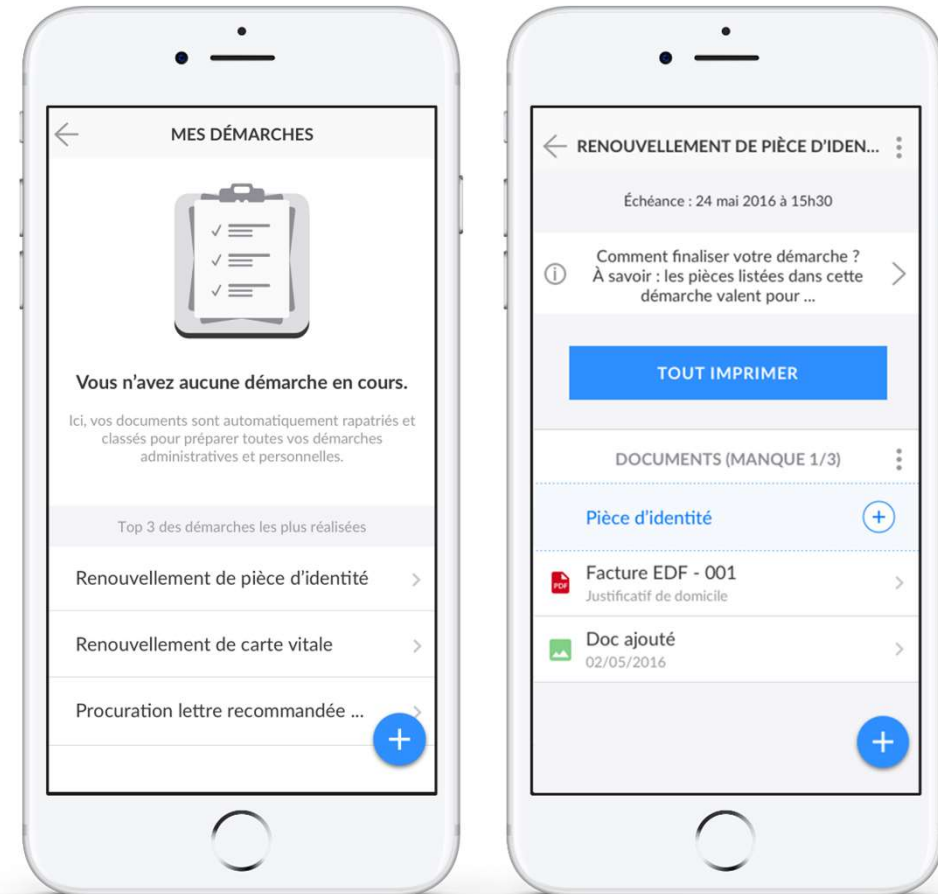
MES DÉMARCHES

Vous n'avez aucune démarche en cours.

Ici, vos documents sont automatiquement rapatriés et classés pour préparer toutes vos démarches administratives et personnelles.

Top 3 des démarches les plus réalisées

Renouvellement de pièce d'identité

Renouvellement de carte vitale

Procuration lettre recommandée ...

+

RENOUVELLEMENT DE PIÈCE D'IDEN...

Échéance : 24 mai 2016 à 15h30

Comment finaliser votre démarche ? À savoir : les pièces listées dans cette démarche valent pour ...

TOUT IMPRIMER

DOCUMENTS (MANQUE 1/3)

Pièce d'identité

Facture EDF - 001
Justificatif de domicile

Doc ajouté
02/05/2016

+